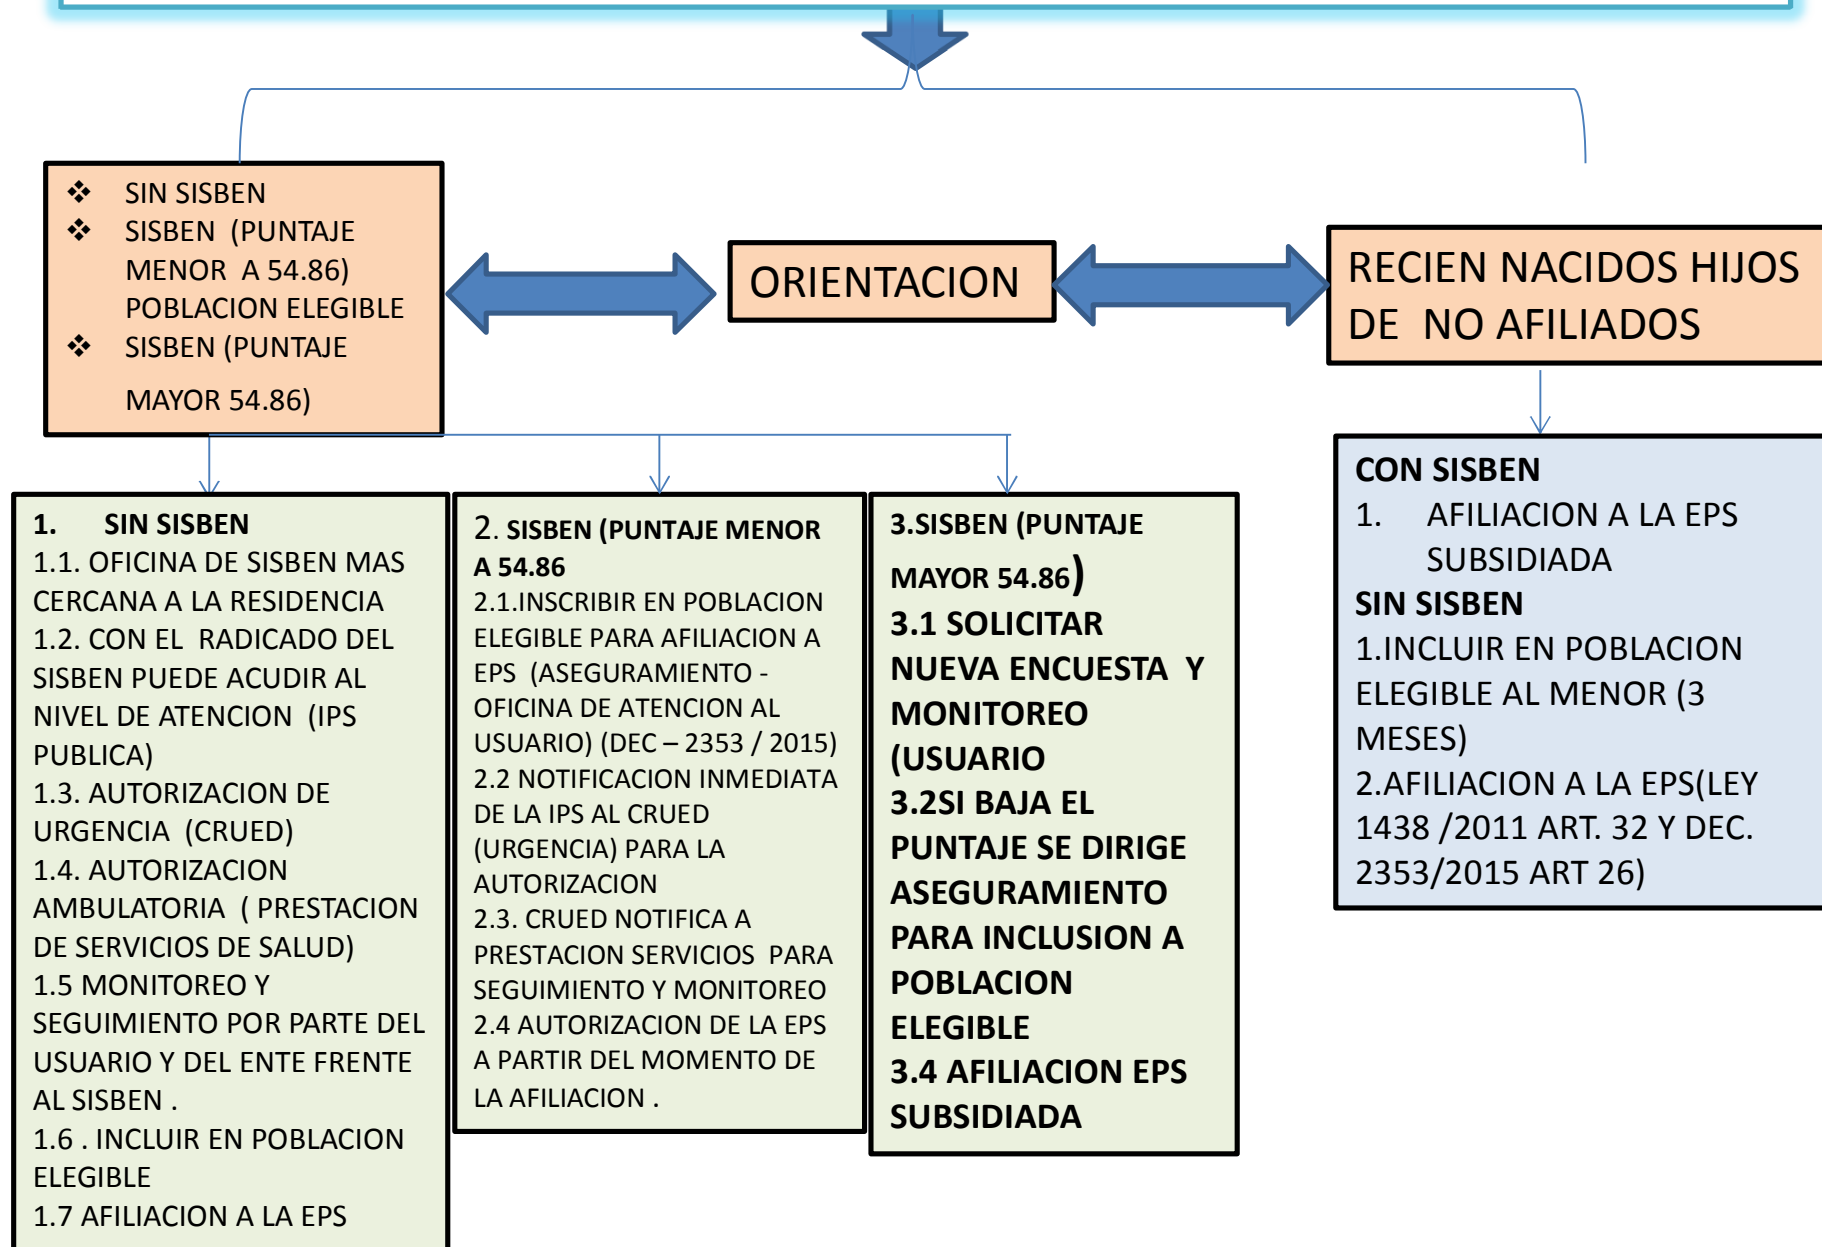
❖ SIN SISBEN
❖ SISBEN (PUNTAJE MENOR A 54.86) POBLACION ELEGIBLE
❖ SISBEN (PUNTAJE MAYOR 54.86)

ORIENTACION

RECIEN NACIDOS HIJOS DE NO AFILIADOS

1. SIN SISBEN
1.1. OFICINA DE SISBEN MAS CERCANA A LA RESIDENCIA
1.2. CON EL RADICADO DEL SISBEN PUEDE ACUDIR AL NIVEL DE ATENCION (IPS PUBLICA)
1.3. AUTORIZACION DE URGENCIA (CRUED)
1.4. AUTORIZACION AMBULATORIA ( PRESTACION DE SERVICIOS DE SALUD)
1.5 MONITOREO Y SEGUIMIENTO POR PARTE DEL USUARIO Y DEL ENTE FRENTE AL SISBEN .
1.6 . INCLUIR EN POBLACION ELEGIBLE
1.7 AFILIACION A LA EPS

2. SISBEN (PUNTAJE MENOR A 54.86
2.1.INSCRIBIR EN POBLACION ELEGIBLE PARA AFILIACION A EPS (ASEGURAMIENTO - OFICINA DE ATENCION AL USUARIO) (DEC – 2353 / 2015)
2.2 NOTIFICACION INMEDIATA DE LA IPS AL CRUED (URGENCIA) PARA LA AUTORIZACION
2.3. CRUED NOTIFICA A PRESTACION SERVICIOS PARA SEGUIMIENTO Y MONITOREO
2.4 AUTORIZACION DE LA EPS A PARTIR DEL MOMENTO DE LA AFILIACION .

3.SISBEN (PUNTAJE MAYOR 54.86)
3.1 SOLICITAR NUEVA ENCUESTA Y MONITOREO (USUARIO
3.2SI BAJA EL PUNTAJE SE DIRIGE ASEGURAMIENTO PARA INCLUSION A POBLACION ELEGIBLE
3.4 AFILIACION EPS SUBSIDIADA

CON SISBEN
1. AFILIACION A LA EPS SUBSIDIADA
SIN SISBEN
1.INCLUIR EN POBLACION ELEGIBLE AL MENOR (3 MESES)
2.AFILIACION A LA EPS(LEY 1438 /2011 ART. 32 Y DEC. 2353/2015 ART 26)